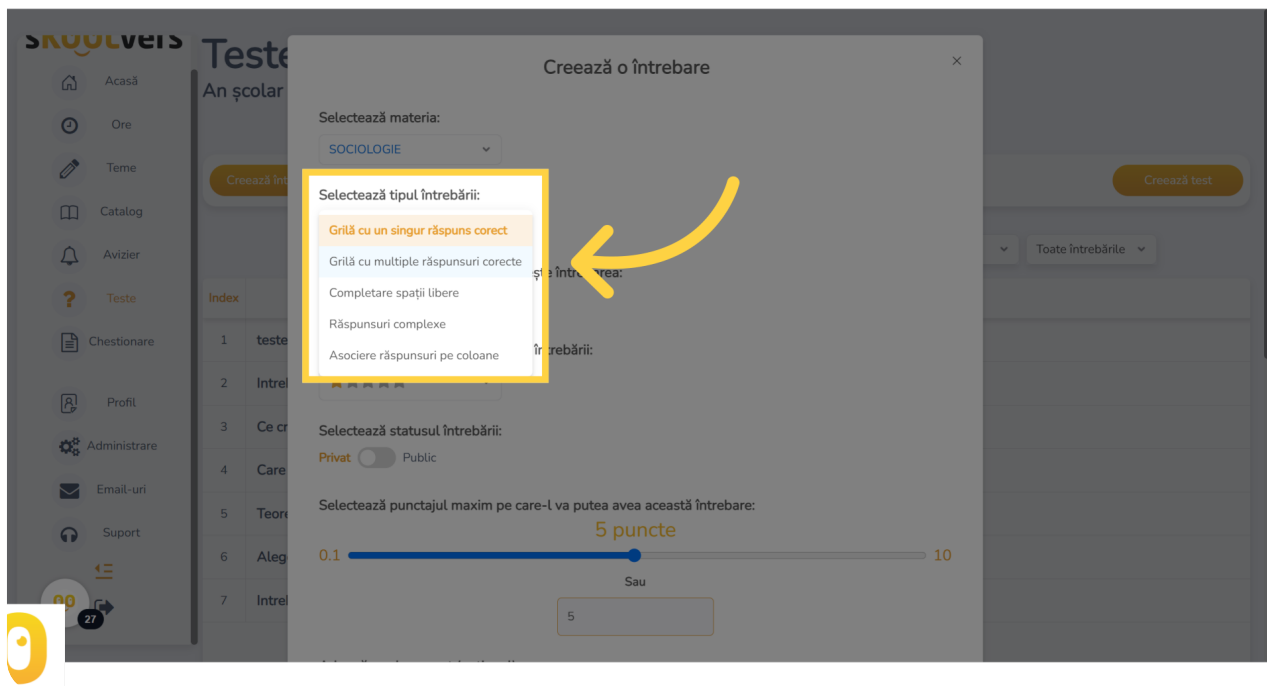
skoolvers

Teste
An școlar

Acasă
Ore
Teme
Catalog
Avizier
Teste
Chestionare
Profil
Administrare
Email-uri
Suport

Creează înt
Creează test
Toate întrebările

Index
1 teste
2 Intreb
3 Ce cr
4 Care
5 Teore
6 Alege
7 Intreb

00
27

Creează o întrebare
×

Selectează materia:
SOCIOLOGIE

Selectează tipul întrebării:
Grilă cu un singur răspuns corect
Grilă cu multiple răspunsuri corecte
Completare spații libere
Răspunsuri complexe
Asociere răspunsuri pe coloane

ște întrebarea:

întrebării:

Selectează statusul întrebării:
Privat Public

Selectează punctajul maxim pe care-l va putea avea această întrebare:
5 puncte
0.1 10
Sau
5